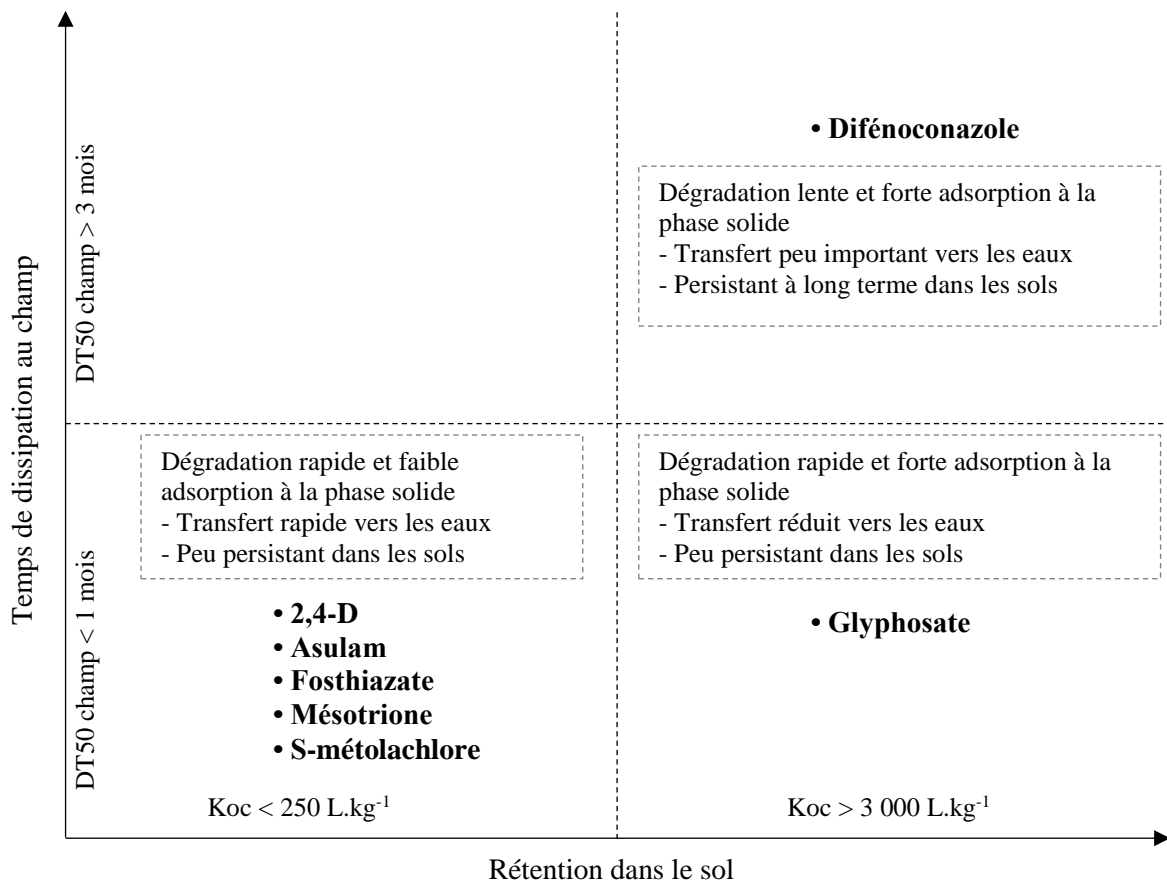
Temps de dissipation au champ

DT50 champ > 3 mois

• Difénoconazole

Dégradation lente et forte adsorption à la phase solide
- Transfert peu important vers les eaux
- Persistant à long terme dans les sols

DT50 champ < 1 mois

Dégradation rapide et faible adsorption à la phase solide
- Transfert rapide vers les eaux
- Peu persistant dans les sols

• 2,4-D
• Asulam
• Fosthiazate
• Mésotrione
• S-métolachlore

Dégradation rapide et forte adsorption à la phase solide
- Transfert réduit vers les eaux
- Peu persistant dans les sols

• Glyphosate

Koc < 250 L.kg$^{-1}$

Koc > 3 000 L.kg$^{-1}$

Rétention dans le sol